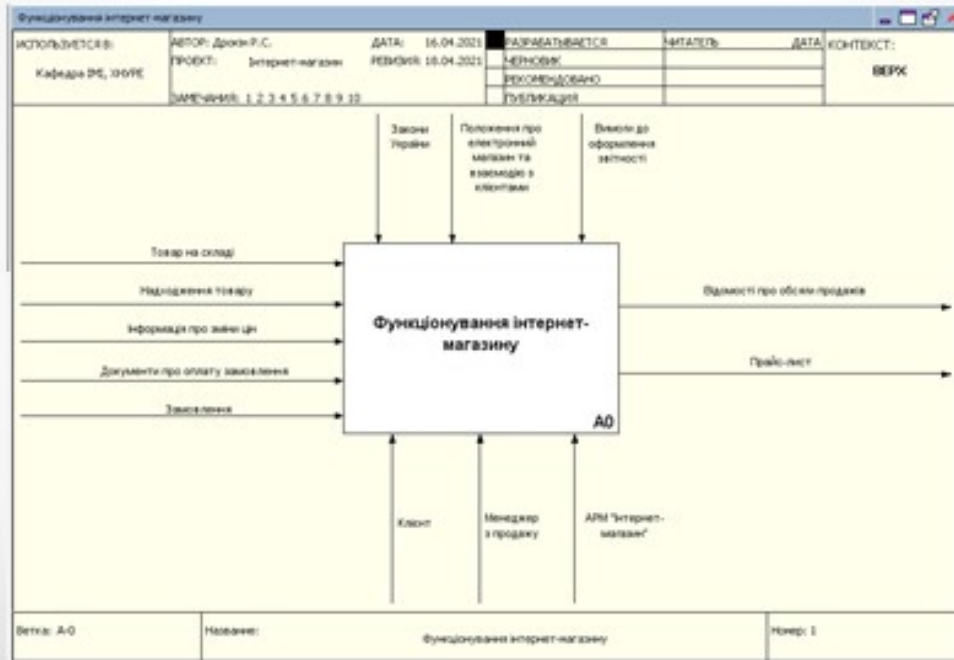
Функціонування інтернет магазину

| ИСПОЛЬЗУЕТСЯ В: Кафедра ІМЕ, ХНУРЕ | АВТОР: Дрокін Р.С. ПРОЕКТ: Інтернет-магазин ЗАМЕЧАНИЯ: 1 2 3 4 5 6 7 8 9 10 | ДАТА: 16.04.2021 РЕВИЗИЯ: 16.04.2021 | РАЗРАБАТЫВАЕТСЯ | ЧИТАТЕЛЬ | ДАТА | КОНТЕКСТ: ВЕРХ |
|---|---|---|---|---|---|---|
| | | | ЧЕРНОВИК | | | |
| | | | РЕКОМЕНДОВАНО | | | |
| | | | ПУБЛИКАЦИЯ | | | |

Закони України

Положення про електронний магазин та взаємодію з клієнтами

Вимоли до оформлення звітності

Товар на складі

Надходження товару

Інформація про зміни цін

Документи про оплату замовлення

Замовлення

Функціонування інтернет-магазину

A0

Відомості про обсяги продажів

Прайс-лист

Клієнт

Менеджер з продажу

АРМ "Інтернет-магазин"

| Ветка: A-0 | Название: Функціонування інтернет-магазину | Номер: 1 |
|---|---|---|